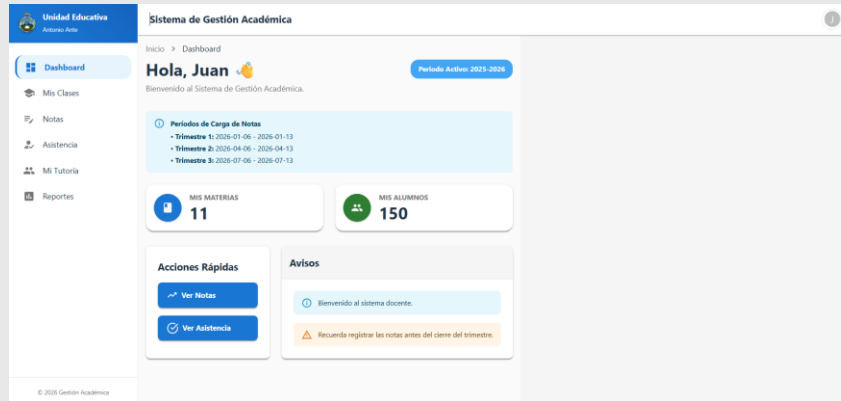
Unidad Educativa
Antonio Ante

Sistema de Gestión Académica

J

Dashboard
Mis Clases
Notas
Asistencia
Mi Tutoría
Reportes

© 2026 Gestión Académica

Inicio > Dashboard

Hola, Juan 👋

Periodo Activo: 2025-2026

Bienvenido al Sistema de Gestión Académica.

Periodos de Carga de Notas
• Trimestre 1: 2026-01-06 - 2026-01-13
• Trimestre 2: 2026-04-06 - 2026-04-13
• Trimestre 3: 2026-07-06 - 2026-07-13

MIS MATERIAS
11

MIS ALUMNOS
150

Acciones Rápidas
Ver Notas
Ver Asistencia

Avisos
Bienvenido al sistema docente.
Recuerda registrar las notas antes del cierre del trimestre.